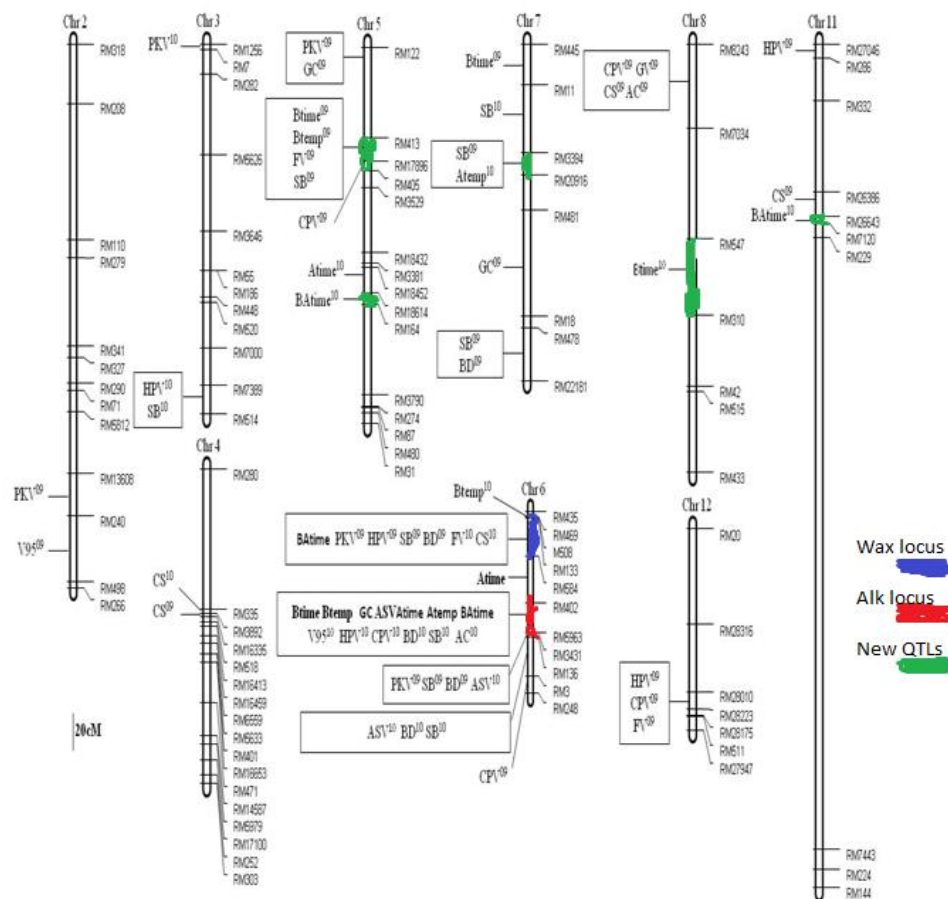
Chr 2
RM318
RM208
RM110
RM279
RM341
RM327
RM290
RM71
RM5812
PKV$^{09}$
RM13608
RM240
V95$^{09}$
RM498
RM266

Chr 3
PKV$^{10}$
RM1256
RM7
RM282
RM5626
RM3646
RM55
RM186
RM448
RM520
RM7000
HPV$^{10}$
SB$^{10}$
RM7389
RM514

Chr 4
RM280
CS$^{10}$
CS$^{09}$
RM335
RM3892
RM16335
RM518
RM16413
RM16459
RM5659
RM5633
RM401
RM16653
RM471
RM14567
RM5979
RM17100
RM252
RM303

20cM

Chr 5
PKV$^{09}$
GC$^{09}$
RM122
Btime$^{09}$
Btemp$^{09}$
FV$^{09}$
SB$^{09}$
RM413
RM17896
RM405
RM3529
CPV$^{09}$
Atime$^{10}$
RM18432
RM3381
RM18452
BAtime$^{10}$
RM18614
RM164
RM3790
RM274
RM87
RM480
RM31

Chr 7
Btime$^{09}$
RM445
RM11
SB$^{10}$
SB$^{09}$
Atemp$^{10}$
RM3394
RM20916
RM481
GC$^{09}$
RM18
RM478
SB$^{09}$
BD$^{09}$
RM22181

Chr 6
Btemp$^{10}$
RM435
RM469
M508
RM133
RM584
BAtime PKV$^{09}$ HPV$^{09}$ SB$^{09}$ BD$^{09}$ FV$^{10}$ CS$^{10}$
Atime
RM402
Btime Btemp GC ASV Atime Atemp BAtime
V95$^{10}$ HPV$^{10}$ CPV$^{10}$ BD$^{10}$ SB$^{10}$ AC$^{10}$
RM5963
RM3431
RM136
RM3
RM248
PKV$^{09}$ SB$^{09}$ BD$^{09}$ ASV$^{10}$
ASV$^{10}$ BD$^{10}$ SB$^{10}$
CPV$^{09}$

Chr 8
CPV$^{09}$ GV$^{09}$
CS$^{09}$ AC$^{09}$
RM6243
RM7034
Btime$^{10}$
RM547
RM310
RM42
RM515
RM433

Chr 12
RM20
RM28316
HPV$^{09}$
CPV$^{09}$
FV$^{09}$
RM28010
RM28223
RM28175
RM511
RM27947

Chr 11
HPV$^{09}$
RM27046
RM286
RM332
CS$^{09}$
RM26386
BAtime$^{10}$
RM26643
RM7120
RM229
RM7443
RM224
RM144

Wax locus
Alk locus
New QTLs